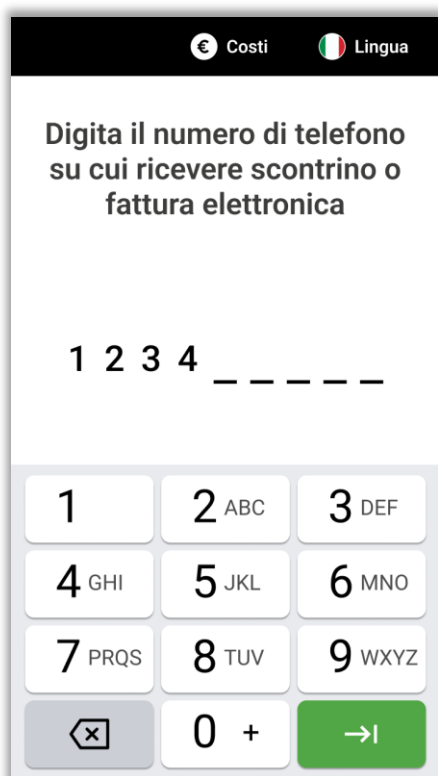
€ Costi Lingua

Digita il numero di telefono su cui ricevere scontrino o fattura elettronica

1 2 3 4 _ _ _ _ _

| 1 | 2 ABC | 3 DEF |
|---|---|---|
| 4 GHI | 5 JKL | 6 MNO |
| 7 PRQS | 8 TUV | 9 WXYZ |
| ⌫ | 0 + | →I |